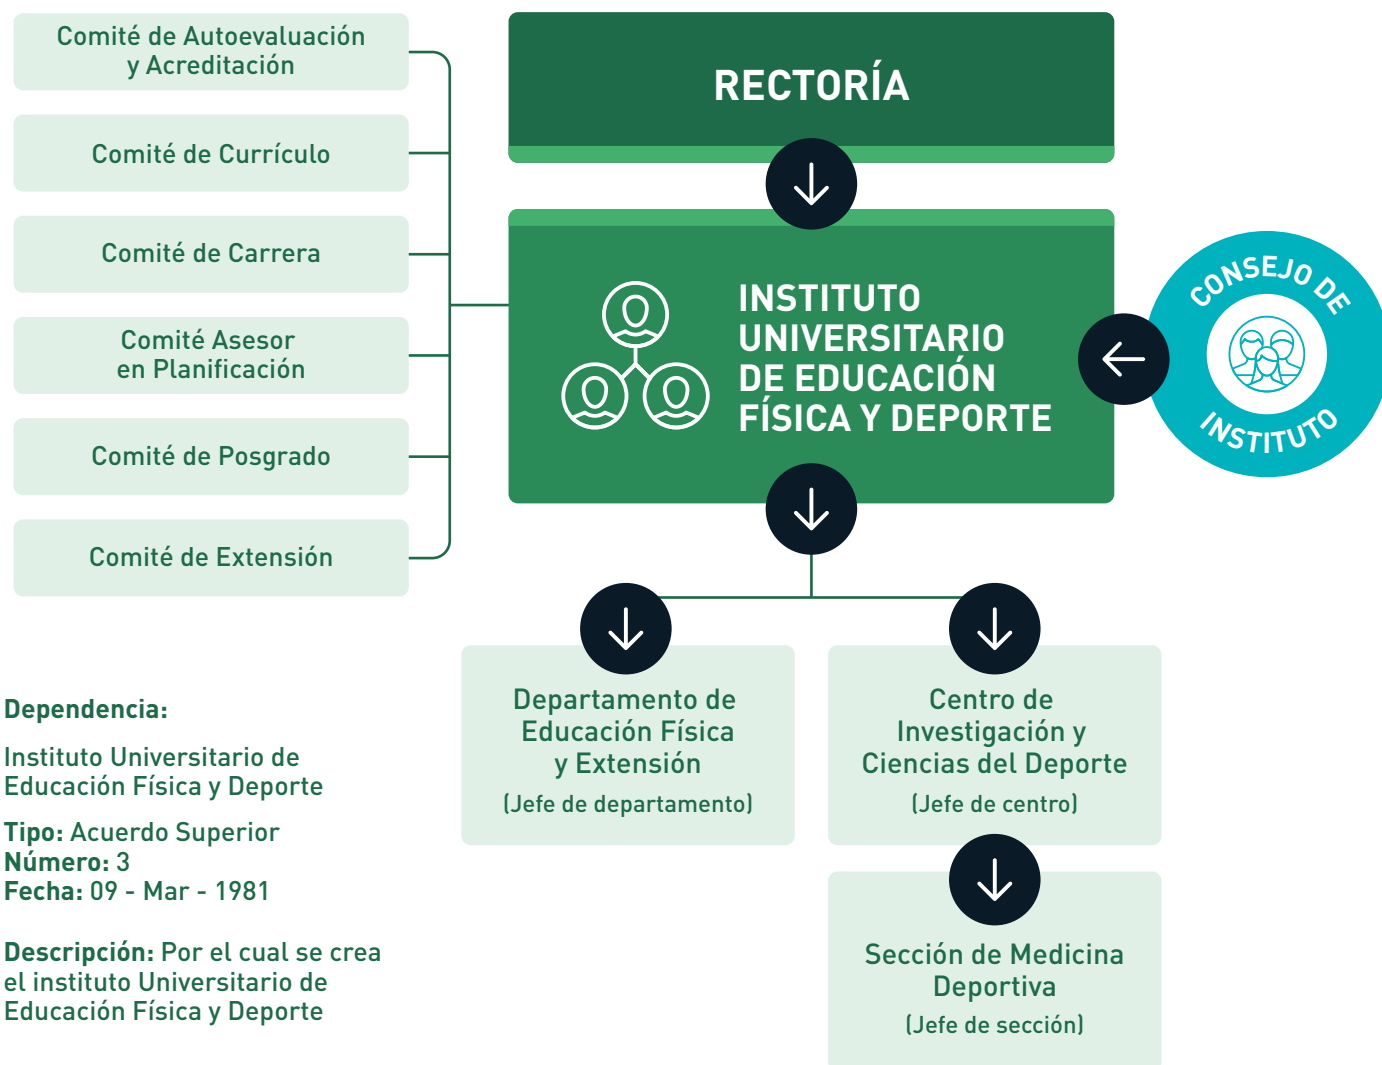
Comité de Autoevaluación y Acreditación

Comité de Currículo

Comité de Carrera

Comité Asesor en Planificación

Comité de Posgrado

Comité de Extensión

RECTORÍA

INSTITUTO UNIVERSITARIO DE EDUCACIÓN FÍSICA Y DEPORTE

CONSEJO DE INSTITUTO

Departamento de Educación Física y Extensión
(Jefe de departamento)

Centro de Investigación y Ciencias del Deporte
(Jefe de centro)

Sección de Medicina Deportiva
(Jefe de sección)

Dependencia:

Instituto Universitario de Educación Física y Deporte

Tipo: Acuerdo Superior
Número: 3
Fecha: 09 - Mar - 1981

Descripción: Por el cual se crea el instituto Universitario de Educación Física y Deporte